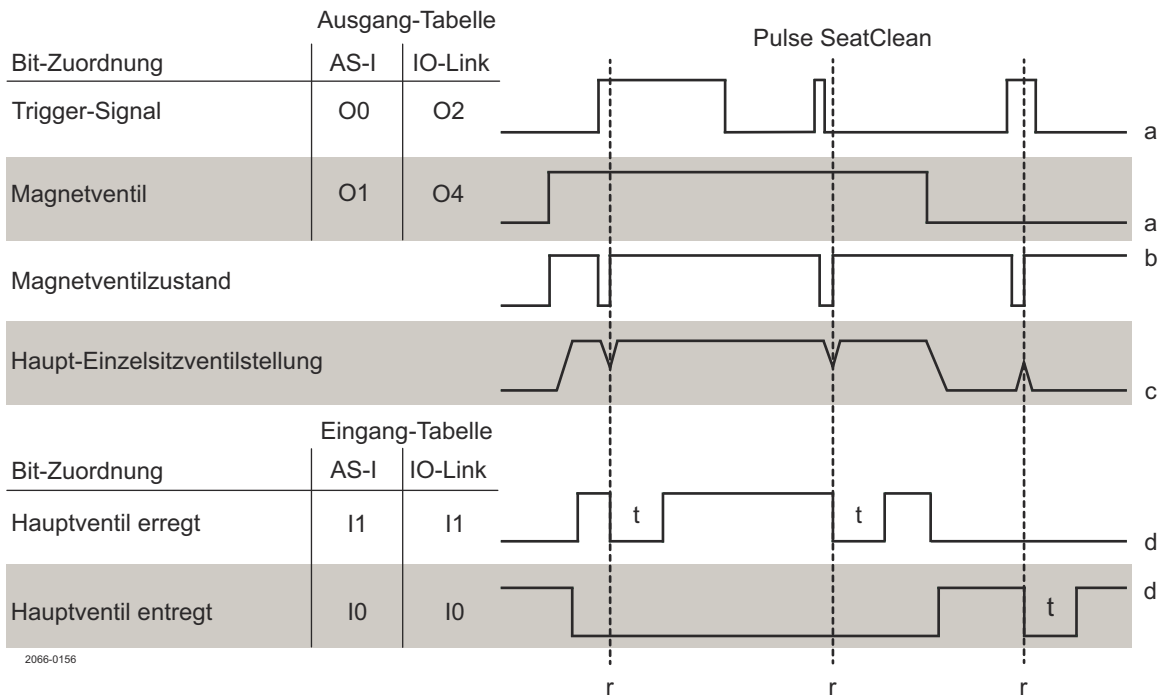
Ausgang-Tabelle

Pulse SeatClean

| Bit-Zuordnung | AS-I | IO-Link |
|---|---|---|
| Trigger-Signal | O0 | O2 |
| Magnetventil | O1 | O4 |
| Magnetventilzustand | | |
| Haupt-Einzelsitzventilstellung | | |

a
a
b
c

Eingang-Tabelle

| Bit-Zuordnung | AS-I | IO-Link |
|---|---|---|
| Hauptventil erregt | I1 | I1 |
| Hauptventil entregt | I0 | I0 |

t
t
t
d
d

2066-0156

r
r
r